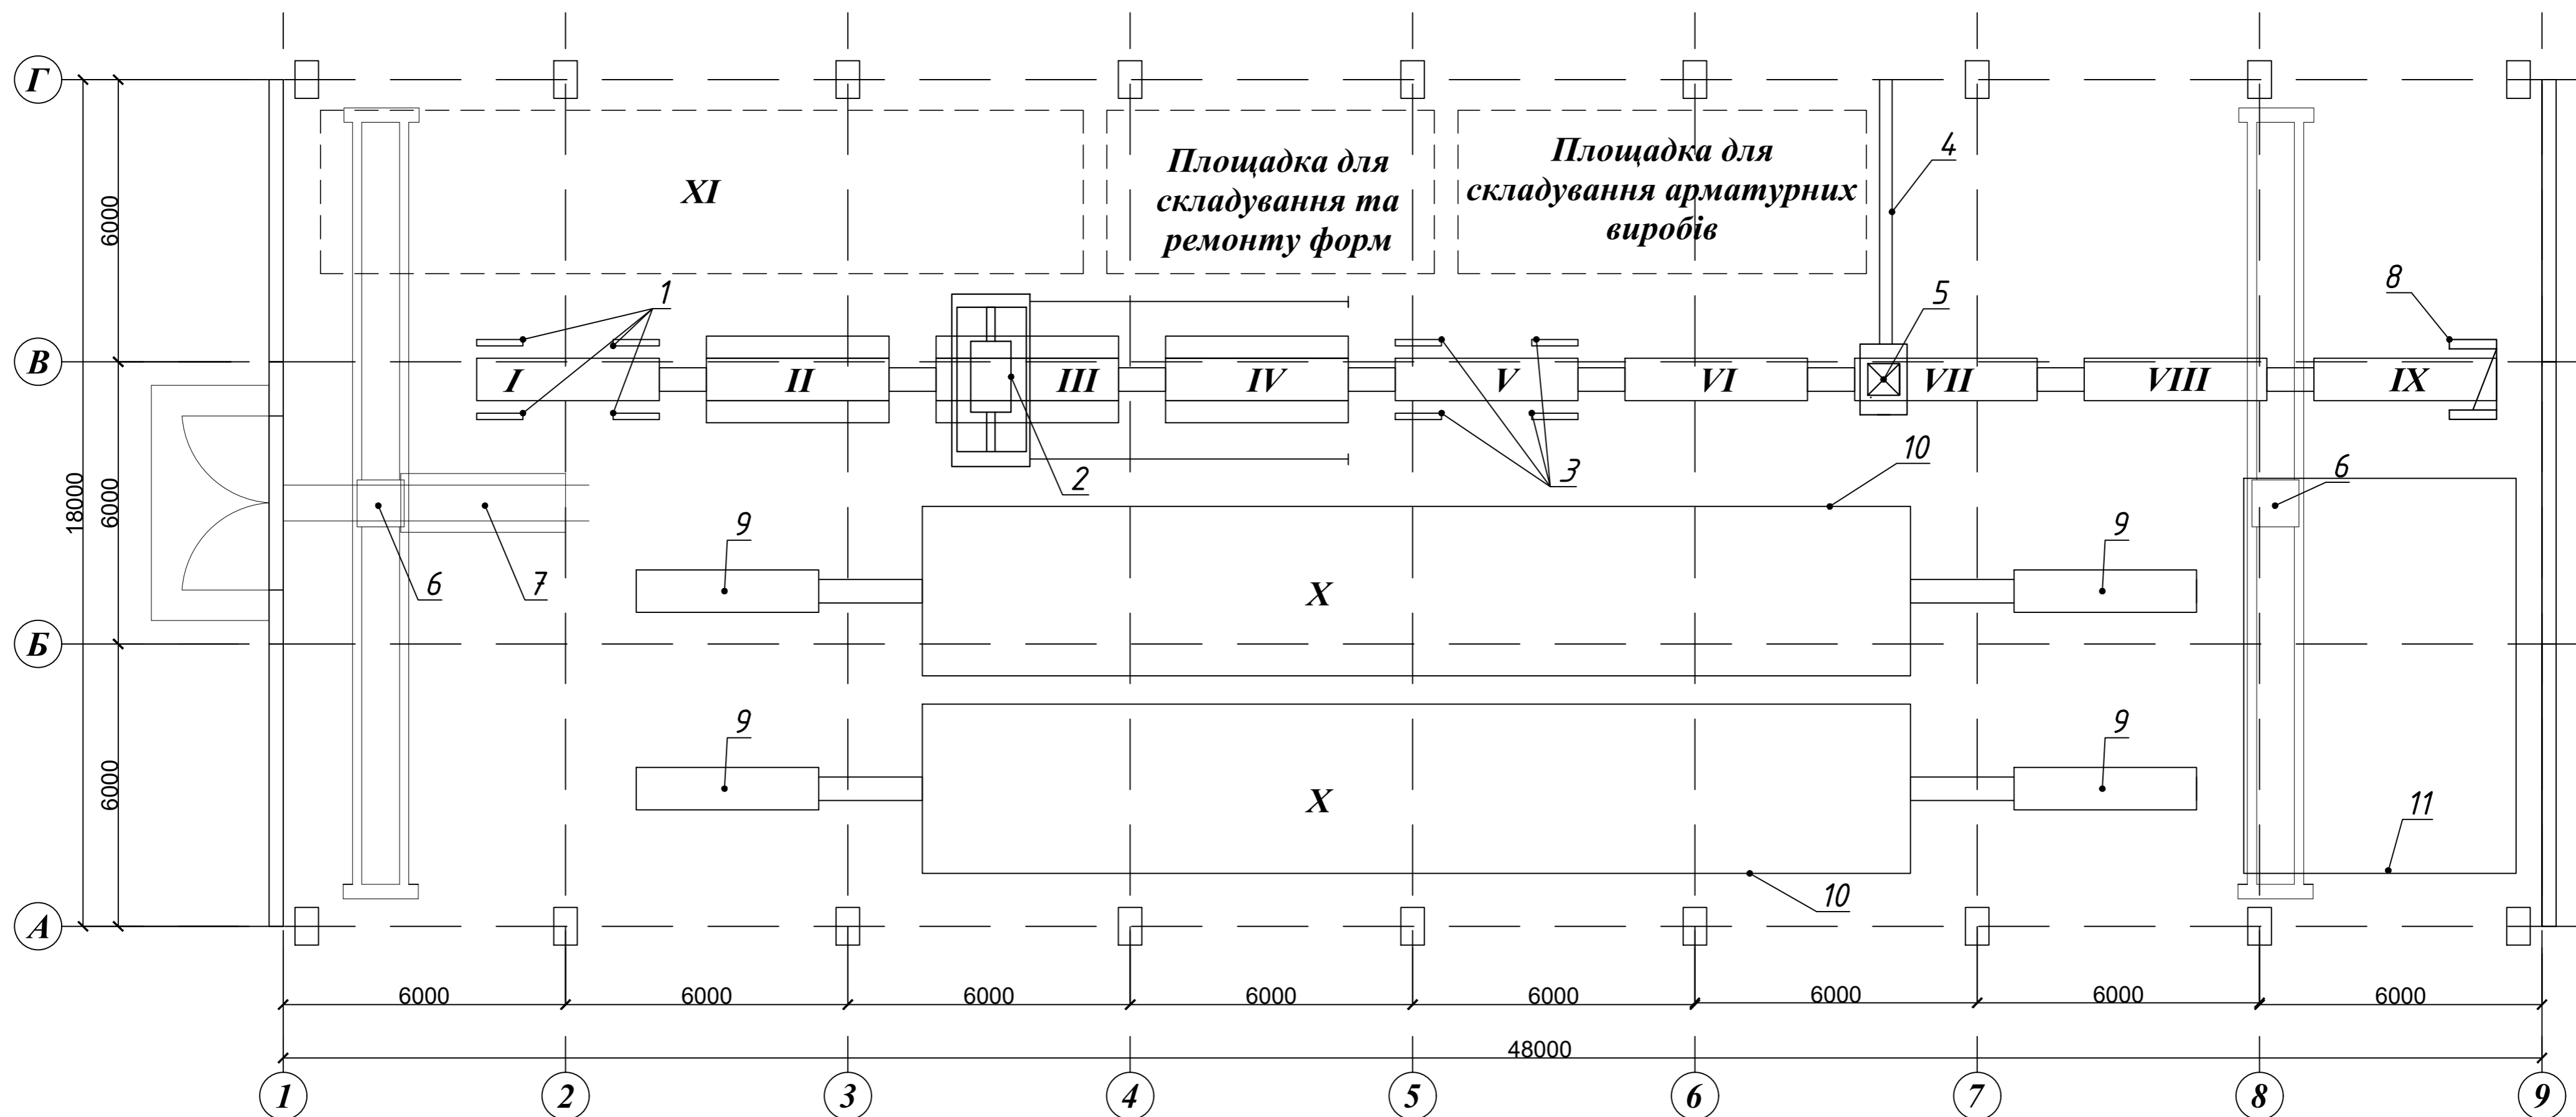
Г
В
Б
А
6000
18000
6000
6000
XI
Площадка для складування та ремонту форм
Площадка для складування арматурних виробів
4
1
5
8
I
II
III
IV
V
VI
VII
VIII
IX
2
3
10
6
9
9
6
7
X
9
9
X
11
10
6000
6000
6000
6000
6000
6000
6000
6000
48000
1
2
3
4
5
6
7
8
9